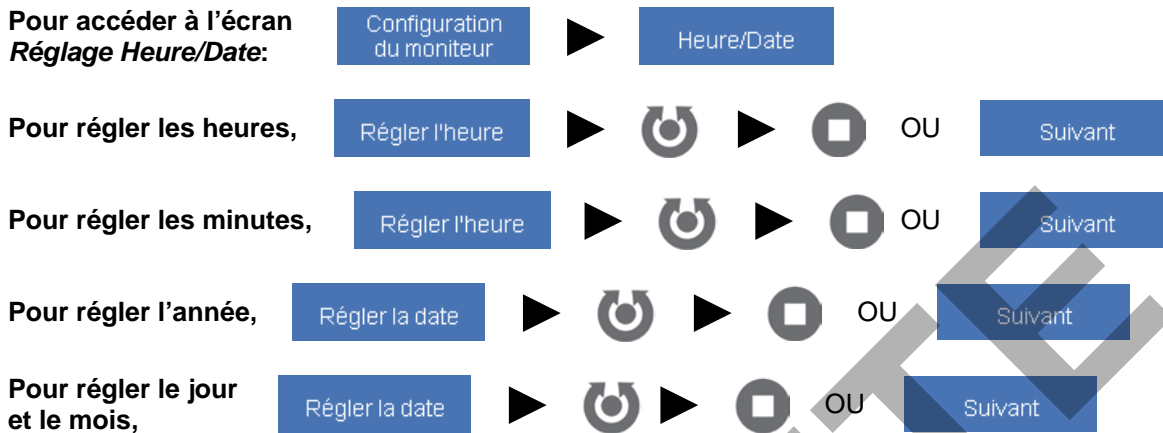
Pour accéder à l'écran *Réglage Heure/Date*: Configuration du moniteur ▶ Heure/Date

Pour régler les heures, Régler l'heure ▶ ▶ OU Suivant

Pour régler les minutes, Régler l'heure ▶ ▶ OU Suivant

Pour régler l'année, Régler la date ▶ ▶ OU Suivant

Pour régler le jour et le mois, Régler la date ▶ ▶ OU Suivant